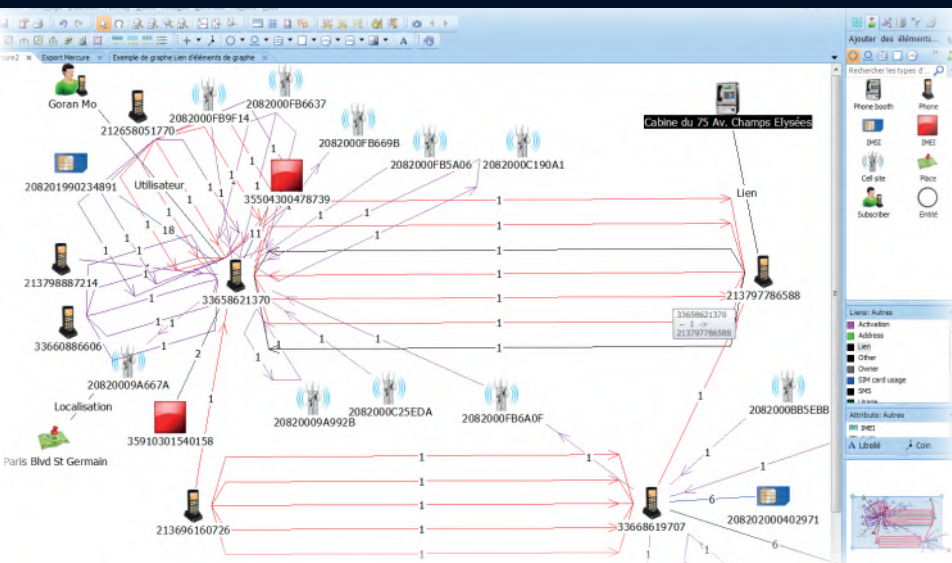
cure2 × Export Mercure × Exemple de graphe Lien d'éléments de graphe

Goran Mo
212658051770
2082000FB9F14
2082000FB6637
2082000FB669B
2082000FB5A06
2082000C190A1
208201990234891
Utilisateur
35504300478739
Cabine du 75 Av. Champs Elysées
Lien
213798887214
33658621370
213797786588
33660886606
20820009A667A
Localisation
Paris Blvd St Germain
3591030154015​8
20820009A992B
2082000C25EDA
2082000FB6A0F
2082000BB5EBB
213696160726
33668619707
208202000402971
1
1
18
11
2
6
6

33658621370
← 1 ->
213797786588

Ajouter des éléments...
Rechercher les types d'...
Phone booth
Phone
IMSI
IMEI
Cell site
Place
Subscriber
Entité

Liens: Autres
Activation
Address
Lien
Other
Owner
SIM card usage
SMS
Usage

Attributs: Autres
IMEI
Libellé
Coin